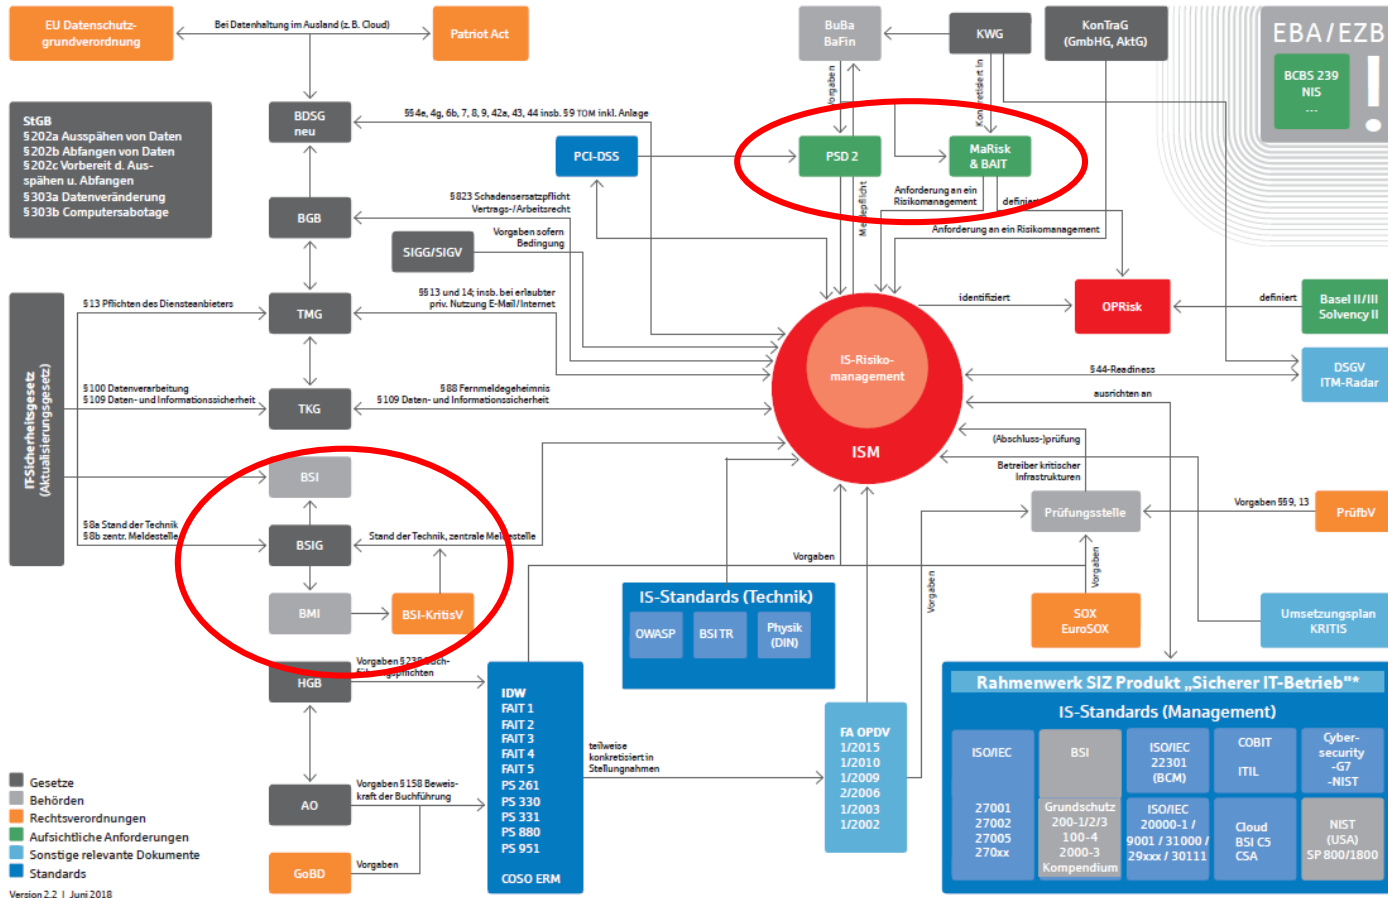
EU Datenschutz-grundverordnung

Bei Datenhaltung im Ausland (z. B. Cloud)

Patriot Act

BuBa BaFin

KWG

KonTraG (GmbHG, AktG)

EBA/EZB

BCBS 239
NIS
...

StGB
§202a Ausspähen von Daten
§202b Abfangen von Daten
§202c Vorbereit d. Ausspähen u. Abfangen
§303a Datenveränderung
§303b Computersabotage

BDSG neu

§§ 4e, 4g, 6b, 7, 8, 9, 42a, 43, 44 insb. §9 TOM inkl. Anlage

PCI-DSS

Vorgaben

Konkretisiert in

PSD 2

MaRisk & BAIT

BGB

§823 Schadensersatzpflicht
Vertrags-/Arbeitsrecht

Meldepflicht

Anforderung an ein Risikomanagement

definiert

Anforderung an ein Risikomanagement

SIGG/SIGV

Vorgaben sofern Bedingung

IT-Sicherheitsgesetz (Aktualisierungsgesetz)

§13 Pflichten des Diensteanbieters

TMG

§§ 13 und 14; insb. bei erlaubter priv. Nutzung E-Mail/Internet

identifiziert

OPRisk

definiert

Basel II/III Solvency II

IS-Risiko-management

§44-Readiness

DSGV ITM-Radar

§100 Datenverarbeitung
§109 Daten- und Informationssicherheit

TKG

§88 Fernmeldegeheimnis
§109 Daten- und Informationssicherheit

ausrichten an

ISM

(Abschluss-)prüfung

Betreiber kritischer Infrastrukturen

BSI

§8a Stand der Technik
§8b zentr. Meldestelle

BSIG

Stand der Technik, zentrale Meldestelle

Prüfungsstelle

Vorgaben §§ 9, 13

PrüfbV

Vorgaben

Vorgaben

Vorgaben

BMI

BSI-KritisV

IS-Standards (Technik)

OWASP

BSI TR

Physik (DIN)

SOX EuroSOX

Umsetzungsplan KRITIS

HGB

Vorgaben §238 Buch-führungspflichten

IDW
FAIT 1
FAIT 2
FAIT 3
FAIT 4
FAIT 5
PS 261
PS 330
PS 331
PS 880
PS 951

COSO ERM

teilweise konkretisiert in Stellungnahmen

FA OPDV
1/2015
1/2010
1/2009
2/2006
1/2003
1/2002

Rahmenwerk SIZ Produkt „Sicherer IT-Betrieb"*

IS-Standards (Management)

| ISO/IEC | BSI | ISO/IEC 22301 (BCM) | COBIT ITIL | Cyber-security -G7 -NIST |
|---|---|---|---|---|
| 27001 27002 27005 270xx | Grundschutz 200-1/2/3 100-4 2000-3 Kompendium | ISO/IEC 20000-1 / 9001 / 31000 / 29xxx / 30111 | Cloud BSI C5 CSA | NIST (USA) SP 800/1800 |

AO

Vorgaben §158 Beweiskraft der Buchführung

GoBD

Vorgaben

Gesetze
Behörden
Rechtsverordnungen
Aufsichtliche Anforderungen
Sonstige relevante Dokumente
Standards

Version 2.2 | Juni 2018